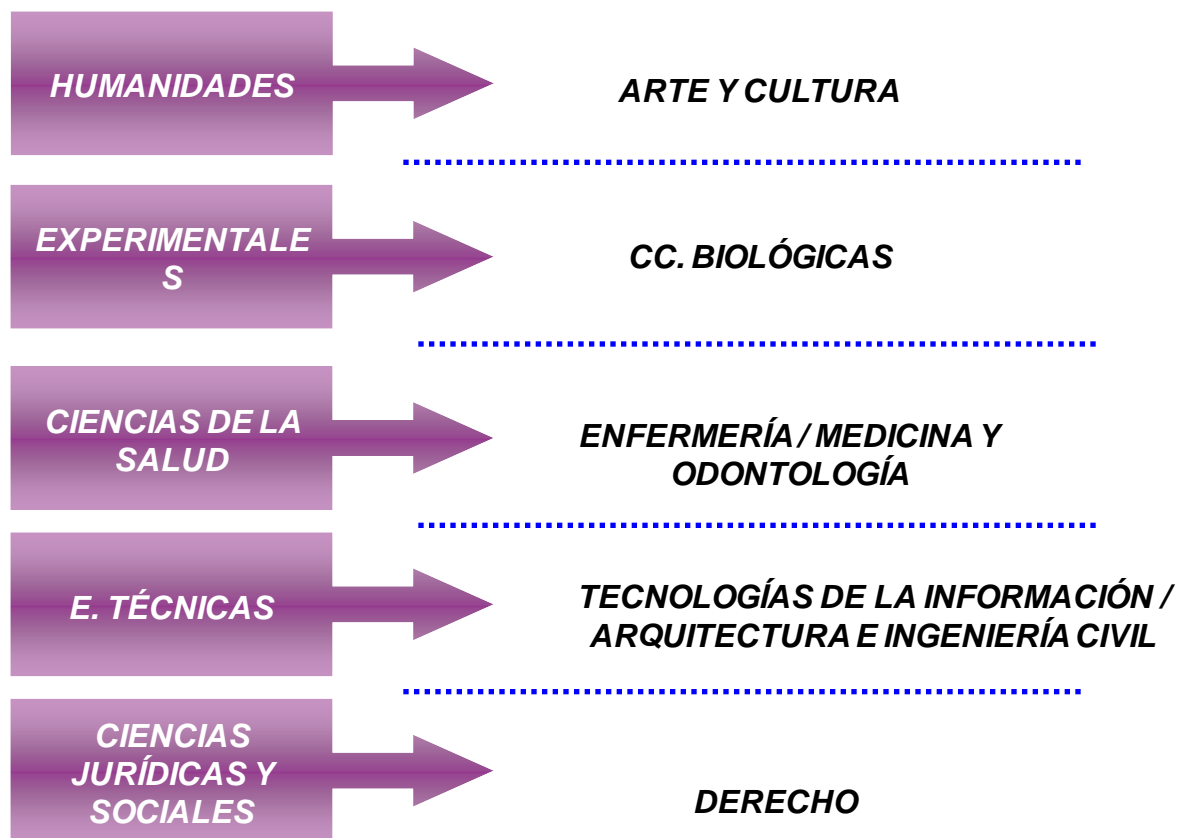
HUMANIDADES

ARTE Y CULTURA

EXPERIMENTALE
S

CC. BIOLÓGICAS

CIENCIAS DE LA SALUD

ENFERMERÍA / MEDICINA Y ODONTOLOGÍA

E. TÉCNICAS

TECNOLOGÍAS DE LA INFORMACIÓN / ARQUITECTURA E INGENIERÍA CIVIL

CIENCIAS JURÍDICAS Y SOCIALES

DERECHO